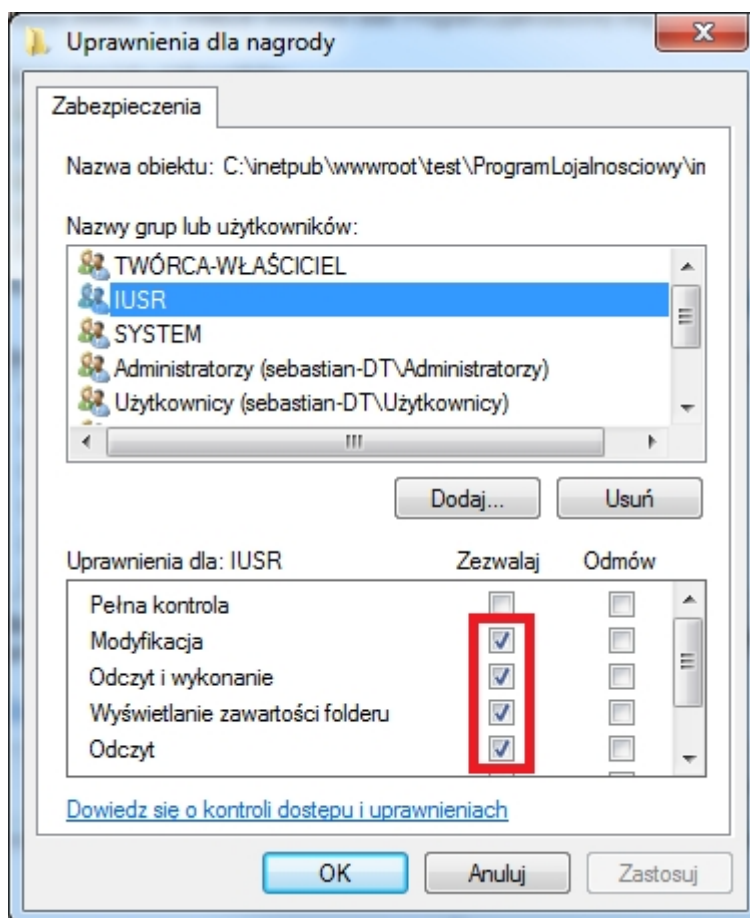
Uprawnienia dla nagrody

Zabezpieczenia

Nazwa obiektu: C:\inetpub\wwwroot\test\ProgramLojalnosciowy\in

Nazwy grup lub użytkowników:

TWÓRCA-WŁAŚCICIEL
IUSR
SYSTEM
Administratorzy (sebastian-DT\Administratorzy)
Użytkownicy (sebastian-DT\Użytkownicy)

Dodaj...
Usuń

Uprawnienia dla: IUSR
Zezwalaj
Odmów

Pełna kontrola
Modyfikacja
Odczyt i wykonanie
Wyświetlanie zawartości folderu
Odczyt

Dowiedz się o kontroli dostępu i uprawnieniach

OK
Anuluj
Zastosuj